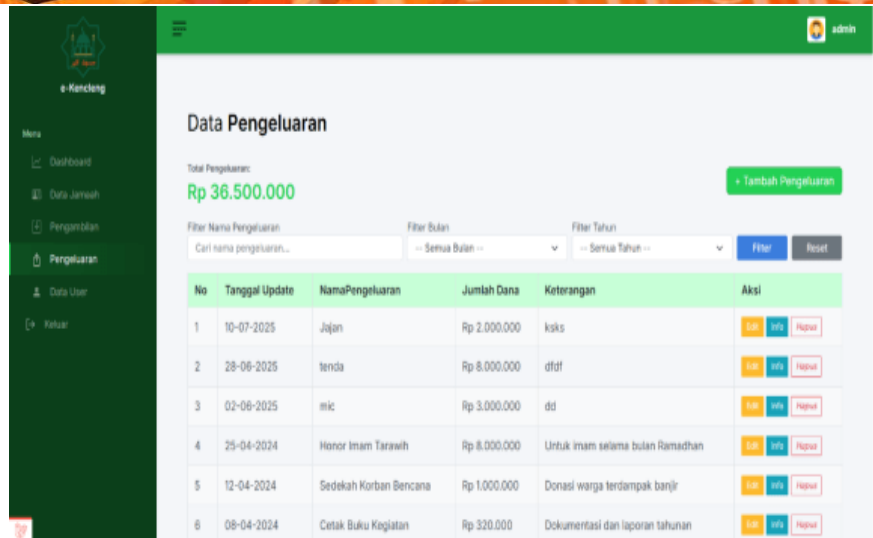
e-Kencleng

Menu

Dashboard

Data Jamaah

Pengambilan

Pengeluaran

Data User

Keluar

admin

Data Pengeluaran

Total Pengeluaran:

Rp 36.500.000

+ Tambah Pengeluaran

Filter Nama Pengeluaran

Cari nama pengeluaran...

Filter Bulan

-- Semua Bulan --

Filter Tahun

-- Semua Tahun --

Filter

Reset

| No | Tanggal Update | NamaPengeluaran | Jumlah Dana | Keterangan | Aksi |
|---|---|---|---|---|---|
| 1 | 10-07-2025 | Jajan | Rp 2.000.000 | ksks | Edit Info Hapus |
| 2 | 28-06-2025 | tenda | Rp 8.000.000 | dfdf | Edit Info Hapus |
| 3 | 02-06-2025 | mic | Rp 3.000.000 | dd | Edit Info Hapus |
| 4 | 25-04-2024 | Honor Imam Tarawih | Rp 8.000.000 | Untuk imam selama bulan Ramadhan | Edit Info Hapus |
| 5 | 12-04-2024 | Sedekah Korban Bencana | Rp 1.000.000 | Donasi warga terdampak banjir | Edit Info Hapus |
| 6 | 08-04-2024 | Cetak Buku Kegiatan | Rp 320.000 | Dokumentasi dan laporan tahunan | Edit Info Hapus |